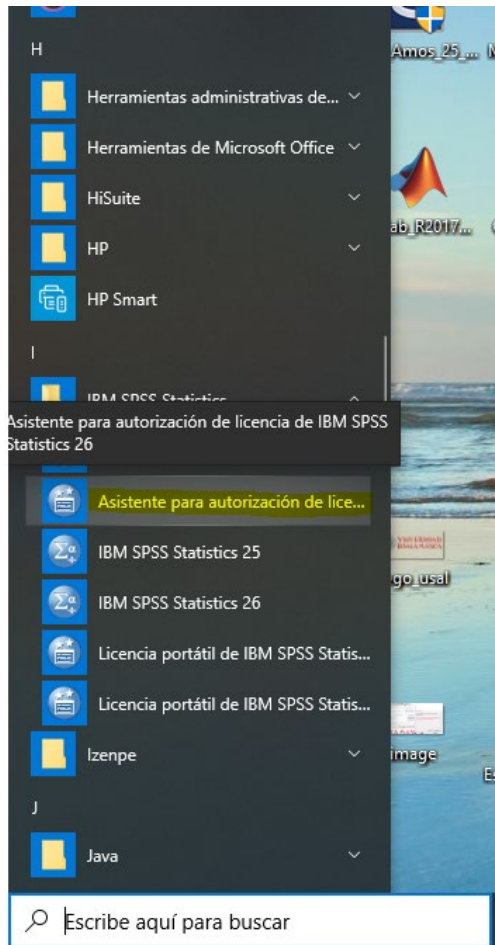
H

Herramientas administrativas de...

Herramientas de Microsoft Office

HiSuite

HP

HP Smart

I

IBM SPSS Statistics

Asistente para autorización de licencia de IBM SPSS Statistics 26

Asistente para autorización de lice...

IBM SPSS Statistics 25

IBM SPSS Statistics 26

Licencia portátil de IBM SPSS Statis...

Licencia portátil de IBM SPSS Statis...

Izenpe

J

Java

Amos_25_...

ab_R2017...

go_usal

image

Escribe aquí para buscar